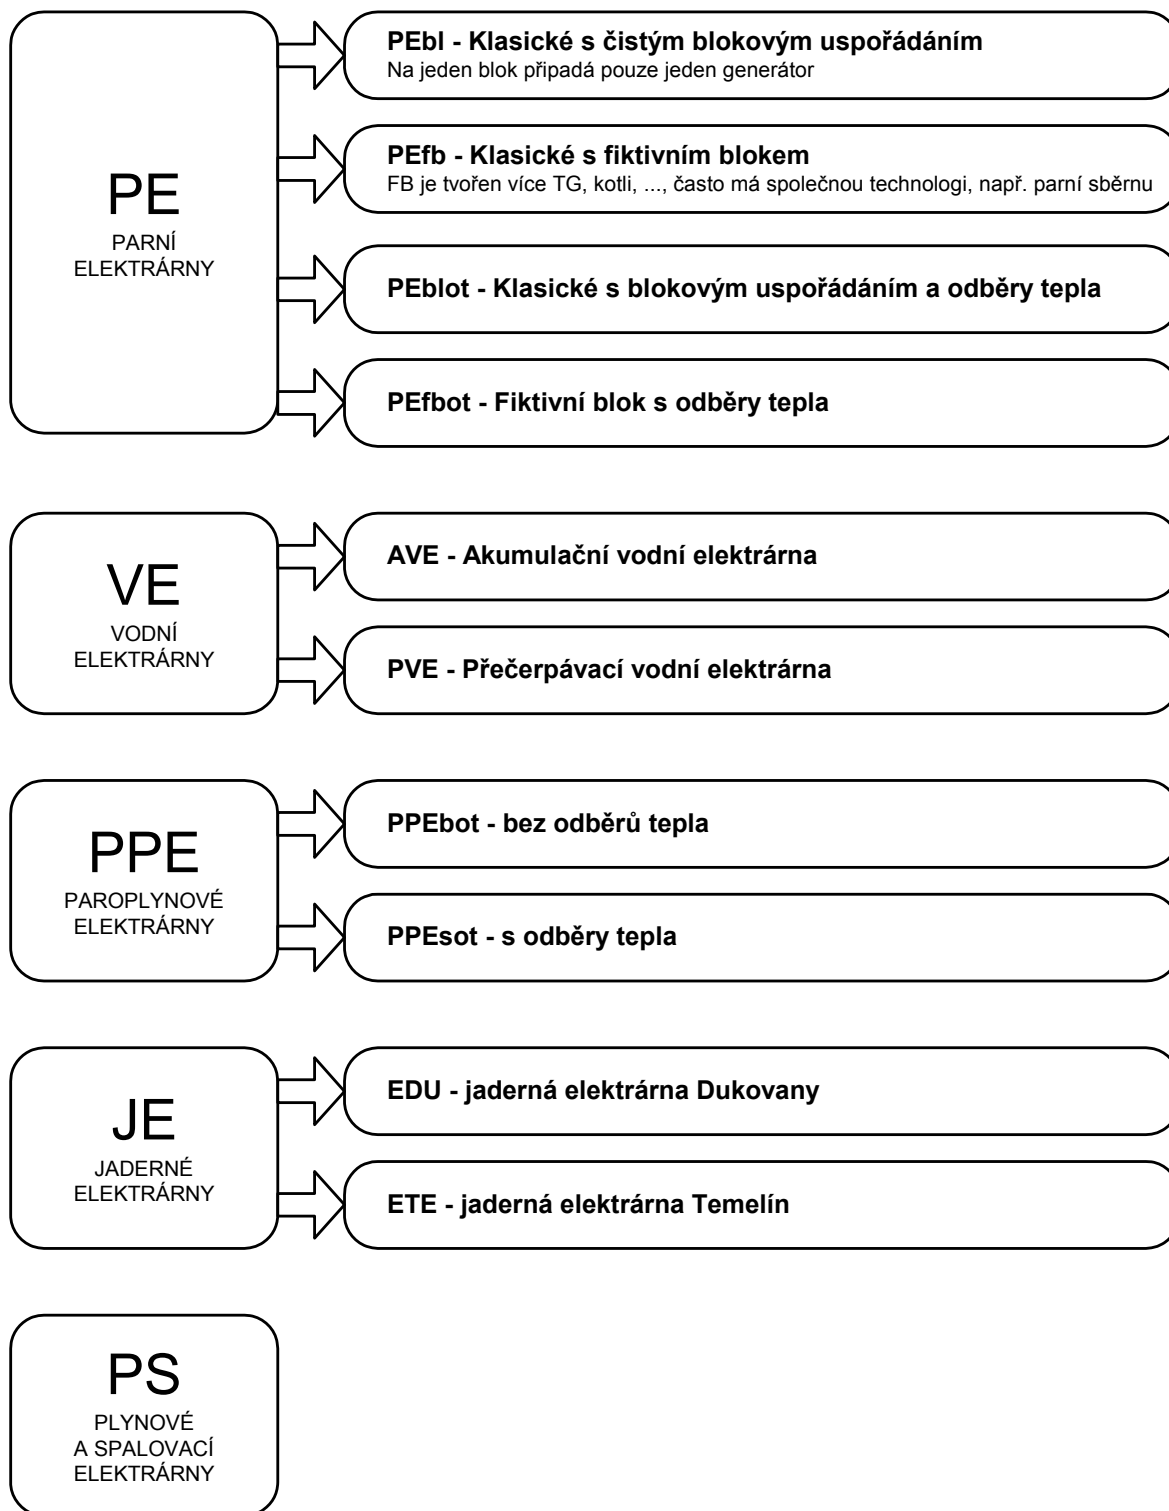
PE
PARNÍ ELEKTRÁRNY

PEbl - Klasické s čistým blokovým uspořádáním
Na jeden blok připadá pouze jeden generátor

PEfb - Klasické s fiktivním blokem
FB je tvořen více TG, kotli, ..., často má společnou technologi, např. parní sběrnu

PEblot - Klasické s blokovým uspořádáním a odběry tepla

PEfbot - Fiktivní blok s odběry tepla

VE
VODNÍ ELEKTRÁRNY

AVE - Akumulační vodní elektrárna

PVE - Přečerpávací vodní elektrárna

PPE
PAROPLYNOVÉ ELEKTRÁRNY

PPEbot - bez odběrů tepla

PPEsot - s odběry tepla

JE
JADERNÉ ELEKTRÁRNY

EDU - jaderná elektrárna Dukovany

ETE - jaderná elektrárna Temelín

PS
PLYNOVÉ A SPALOVACÍ ELEKTRÁRNY